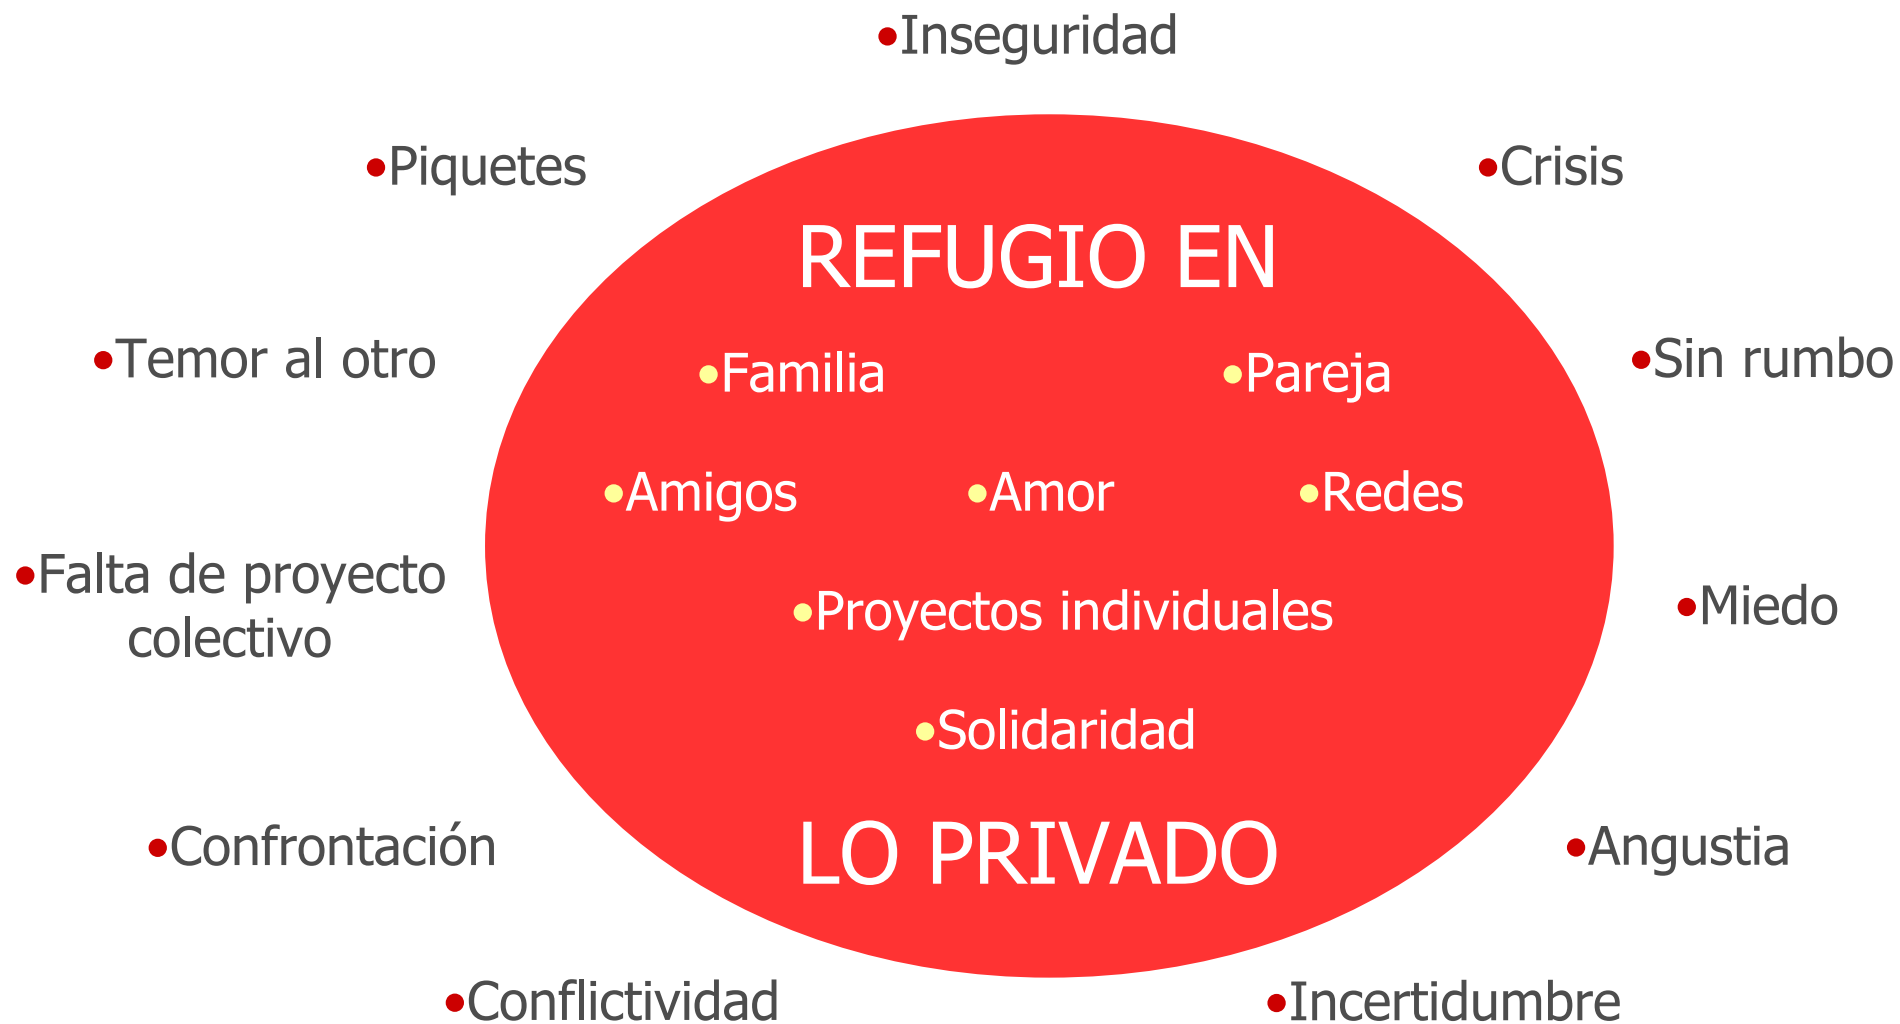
•Inseguridad

•Piquetes

•Crisis

REFUGIO EN

•Temor al otro

•Familia

•Pareja

•Sin rumbo

•Amigos

•Amor

•Redes

•Falta de proyecto colectivo

•Proyectos individuales

•Miedo

•Solidaridad

•Confrontación

LO PRIVADO

•Angustia

•Conflictividad

•Incertidumbre